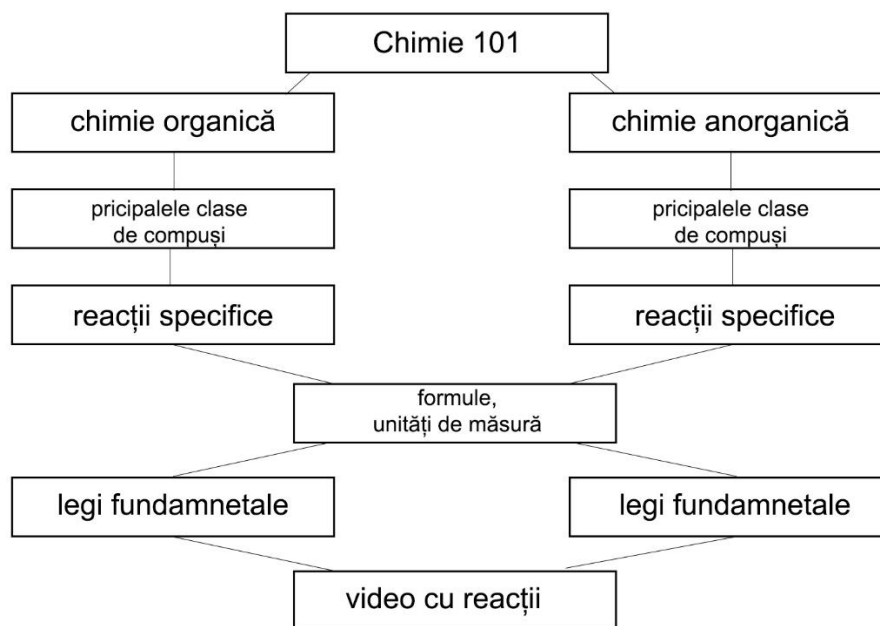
Chimie 101

chimie organică

chimie anorganică

pricipalele clase de compuși

pricipalele clase de compuși

reacții specifice

reacții specifice

formule, unități de măsură

legi fundamnetale

legi fundamnetale

video cu reacții